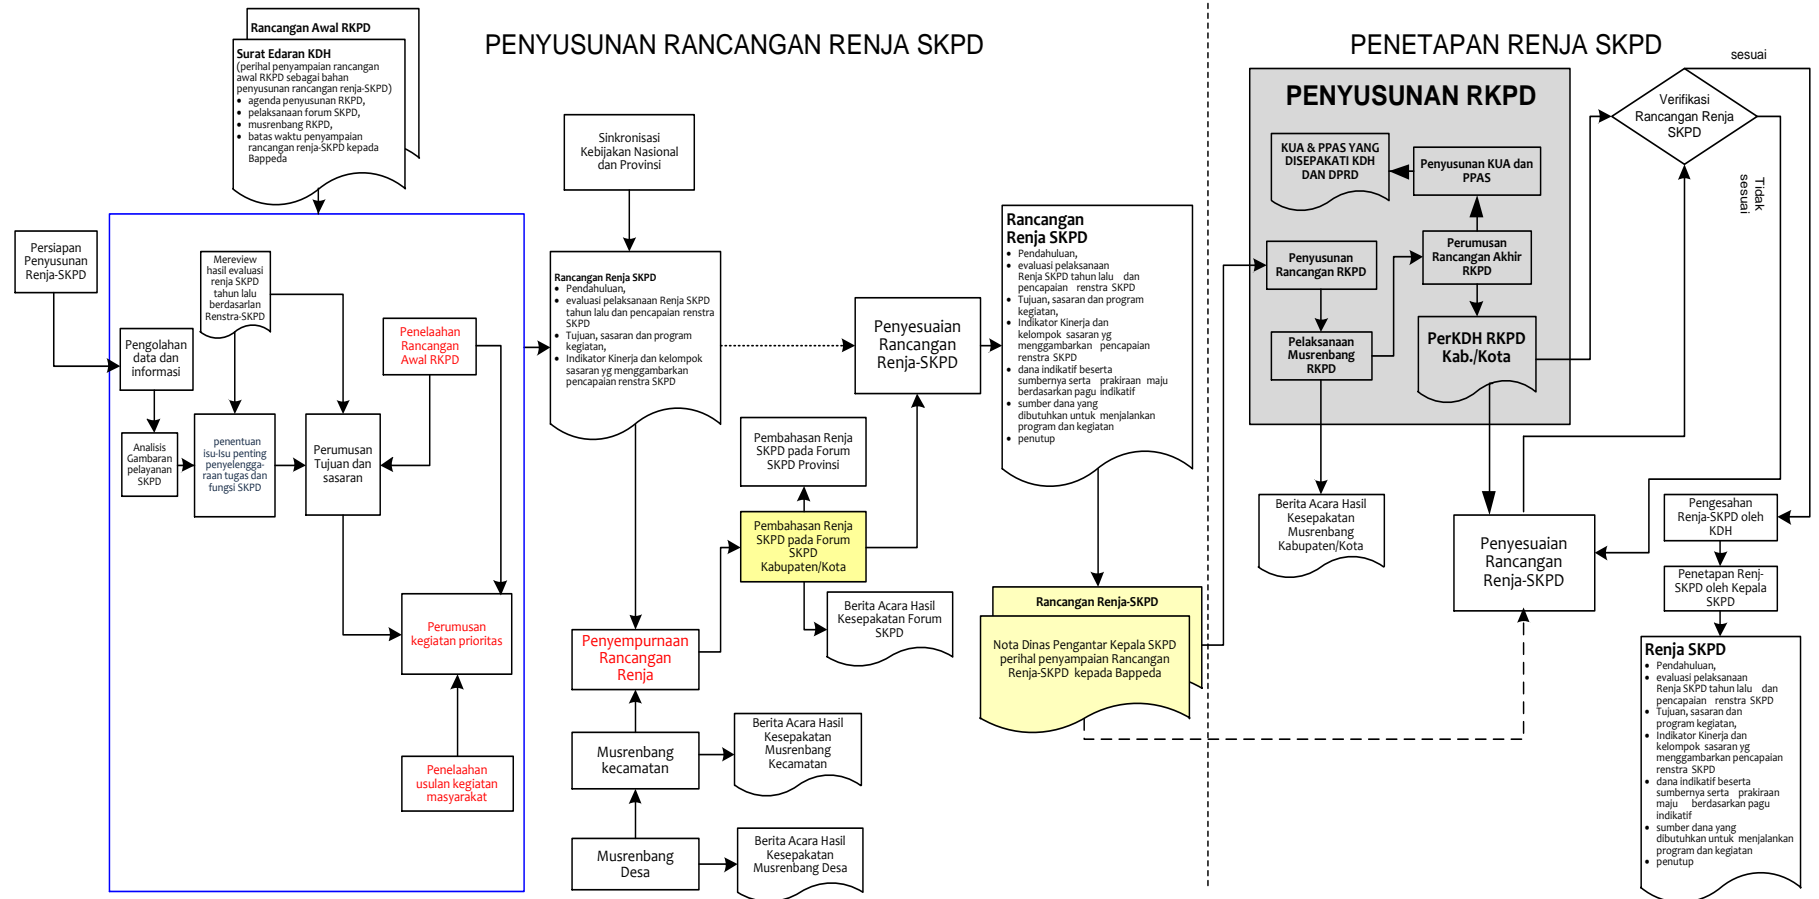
PENYUSUNAN RANCANGAN RENJA SKPD

PENETAPAN RENJA SKPD

Rancangan Awal RKPD

Surat Edaran KDH
(perihal penyampaian rancangan awal RKPD sebagai bahan penyusunan rancangan renja-SKPD)
• agenda penyusunan RKPD,
• pelaksanaan forum SKPD,
• musrenbang RKPD,
• batas waktu penyampaian rancangan renja-SKPD kepada Bappeda

Persiapan Penyusunan Renja-SKPD

Mereview hasil evaluasi renja SKPD tahun lalu berdasarlan Renstra-SKPD

Pengolahan data dan informasi

Penelaahan Rancangan Awal RKPD

Analisis Gambaran pelayanan SKPD

penentuan isu-isu penting penyelenggaraan tugas dan fungsi SKPD

Perumusan Tujuan dan sasaran

Perumusan kegiatan prioritas

Penelaahan usulan kegiatan masyarakat

Sinkronisasi Kebijakan Nasional dan Provinsi

Rancangan Renja SKPD
• Pendahuluan,
• evaluasi pelaksanaan Renja SKPD tahun lalu dan pencapaian renstra SKPD
• Tujuan, sasaran dan program kegiatan,
• Indikator Kinerja dan kelompok sasaran yg menggambarkan pencapaian renstra SKPD

Penyesuaian Rancangan Renja-SKPD

Pembahasan Renja SKPD pada Forum SKPD Provinsi

Pembahasan Renja SKPD pada Forum SKPD Kabupaten/Kota

Berita Acara Hasil Kesepakatan Forum SKPD

Penyempurnaan Rancangan Renja

Musrenbang kecamatan

Berita Acara Hasil Kesepakatan Musrenbang Kecamatan

Musrenbang Desa

Berita Acara Hasil Kesepakatan Musrenbang Desa

Rancangan Renja SKPD
• Pendahuluan,
• evaluasi pelaksanaan Renja SKPD tahun lalu dan pencapaian renstra SKPD
• Tujuan, sasaran dan program kegiatan,
• Indikator Kinerja dan kelompok sasaran yg menggambarkan pencapaian renstra SKPD
• dana indikatif beserta sumbernya serta prakiraan maju berdasarkan pagu indikatif
• sumber dana yang dibutuhkan untuk menjalankan program dan kegiatan
• penutup

Rancangan Renja-SKPD

Nota Dinas Pengantar Kepala SKPD perihal penyampaian Rancangan Renja-SKPD kepada Bappeda

PENYUSUNAN RKPD

KUA & PPAS YANG DISEPAKATI KDH DAN DPRD

Penyusunan KUA dan PPAS

Penyusunan Rancangan RKPD

Perumusan Rancangan Akhir RKPD

Pelaksanaan Musrenbang RKPD

PerKDH RKPD Kab./Kota

Berita Acara Hasil Kesepakatan Musrenbang Kabupaten/Kota

Penyesuaian Rancangan Renja-SKPD

sesuai

Verifikasi Rancangan Renja SKPD

Tidak sesuai

Pengesahan Renja-SKPD oleh KDH

Penetapan Renj-SKPD oleh Kepala SKPD

Renja SKPD
• Pendahuluan,
• evaluasi pelaksanaan Renja SKPD tahun lalu dan pencapaian renstra SKPD
• Tujuan, sasaran dan program kegiatan,
• Indikator Kinerja dan kelompok sasaran yg menggambarkan pencapaian renstra SKPD
• dana indikatif beserta sumbernya serta prakiraan maju berdasarkan pagu indikatif
• sumber dana yang dibutuhkan untuk menjalankan program dan kegiatan
• penutup